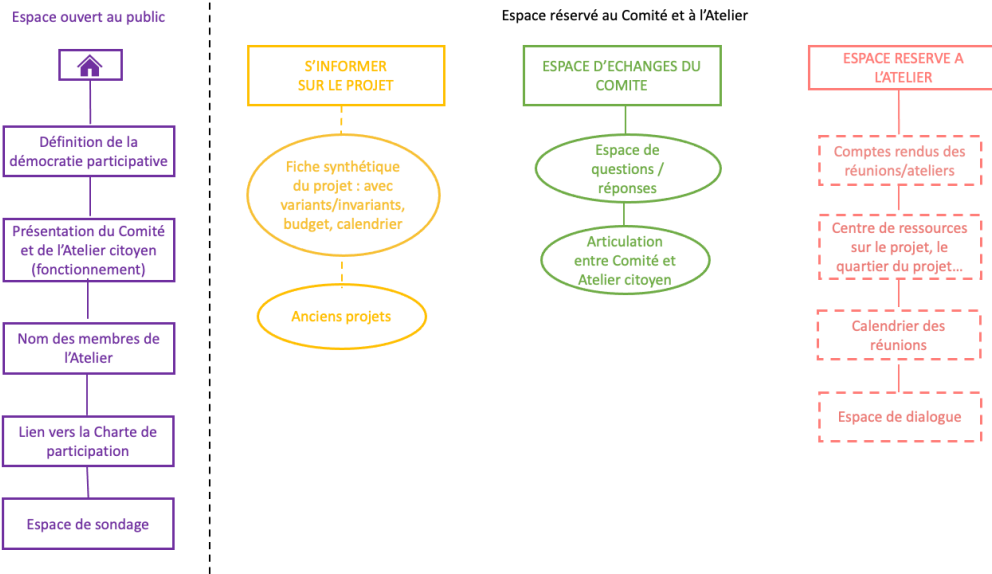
Espace ouvert au public

Définition de la démocratie participative

Présentation du Comité et de l'Atelier citoyen (fonctionnement)

Nom des membres de l'Atelier

Lien vers la Charte de participation

Espace de sondage

Espace réservé au Comité et à l'Atelier

S'INFORMER SUR LE PROJET

Fiche synthétique du projet : avec variants/invariants, budget, calendrier

Anciens projets

ESPACE D'ECHANGES DU COMITE

Espace de questions / réponses

Articulation entre Comité et Atelier citoyen

ESPACE RESERVE A L'ATELIER

Comptes rendus des réunions/ateliers

Centre de ressources sur le projet, le quartier du projet…

Calendrier des réunions

Espace de dialogue